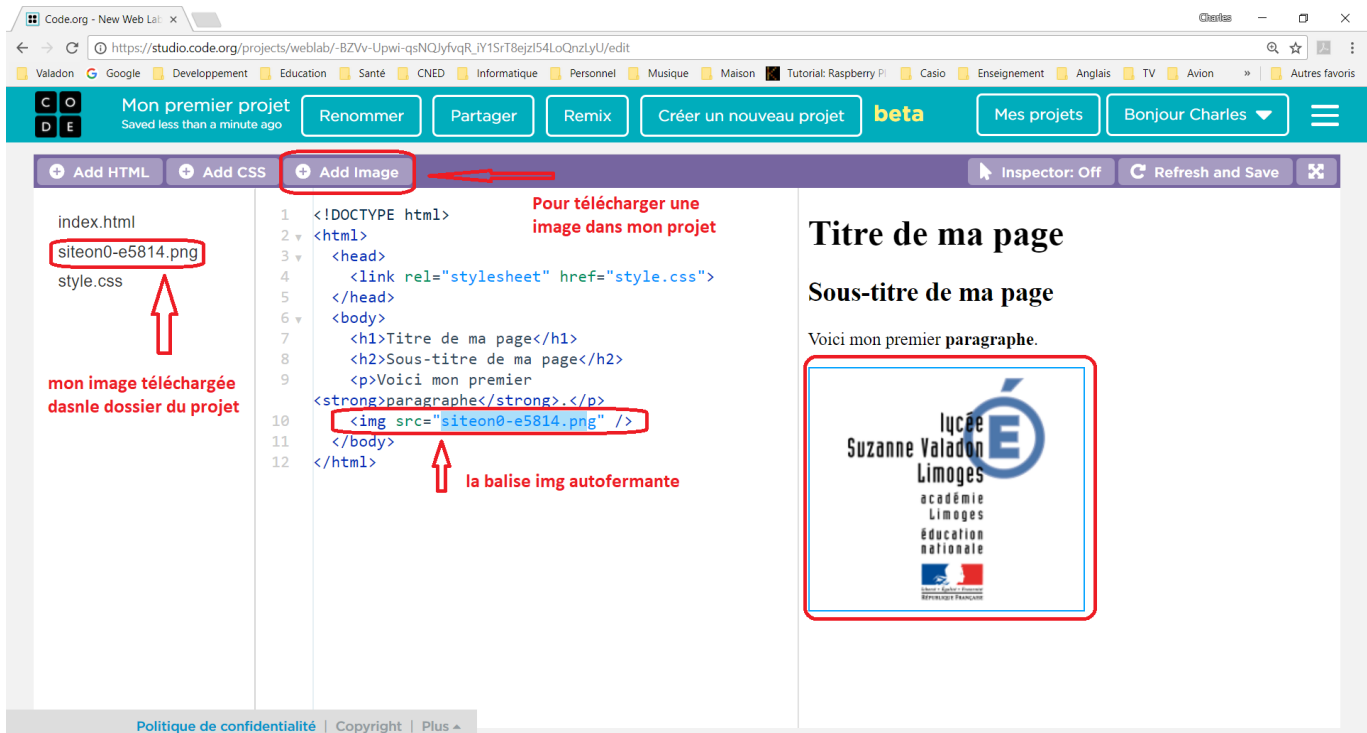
Code.org - New Web Lab ×

Charles

https://studio.code.org/projects/weblab/-BZVv-Upwi-qsNQJyfvqR_iY1SrT8ejzI54LoQnzLyU/edit

Valadon Google Developpement Education Santé CNED Informatique Personnel Musique Maison Tutorial: Raspberry Pi Casio Enseignement Anglais TV Avion » Autres favoris

C O D E

Mon premier projet
Saved less than a minute ago

Renommer Partager Remix Créer un nouveau projet beta Mes projets Bonjour Charles

Add HTML Add CSS Add Image Inspector: Off Refresh and Save

Pour télécharger une image dans mon projet

index.html
siteon0-e5814.png
style.css

mon image téléchargée dasnle dossier du projet

1 <!DOCTYPE html>
2 <html>
3 <head>
4 <link rel="stylesheet" href="style.css">
5 </head>
6 <body>
7 <h1>Titre de ma page</h1>
8 <h2>Sous-titre de ma page</h2>
9 <p>Voici mon premier <strong>paragraphe</strong>.</p>
10 <img src="siteon0-e5814.png" />
11 </body>
12 </html>

la balise img autofermante

Titre de ma page

Sous-titre de ma page

Voici mon premier **paragraphe**.

lycée Suzanne Valadon Limoges
académie Limoges
éducation nationale
Liberté • Égalité • Fraternité
RÉPUBLIQUE FRANÇAISE

Politique de confidentialité | Copyright | Plus